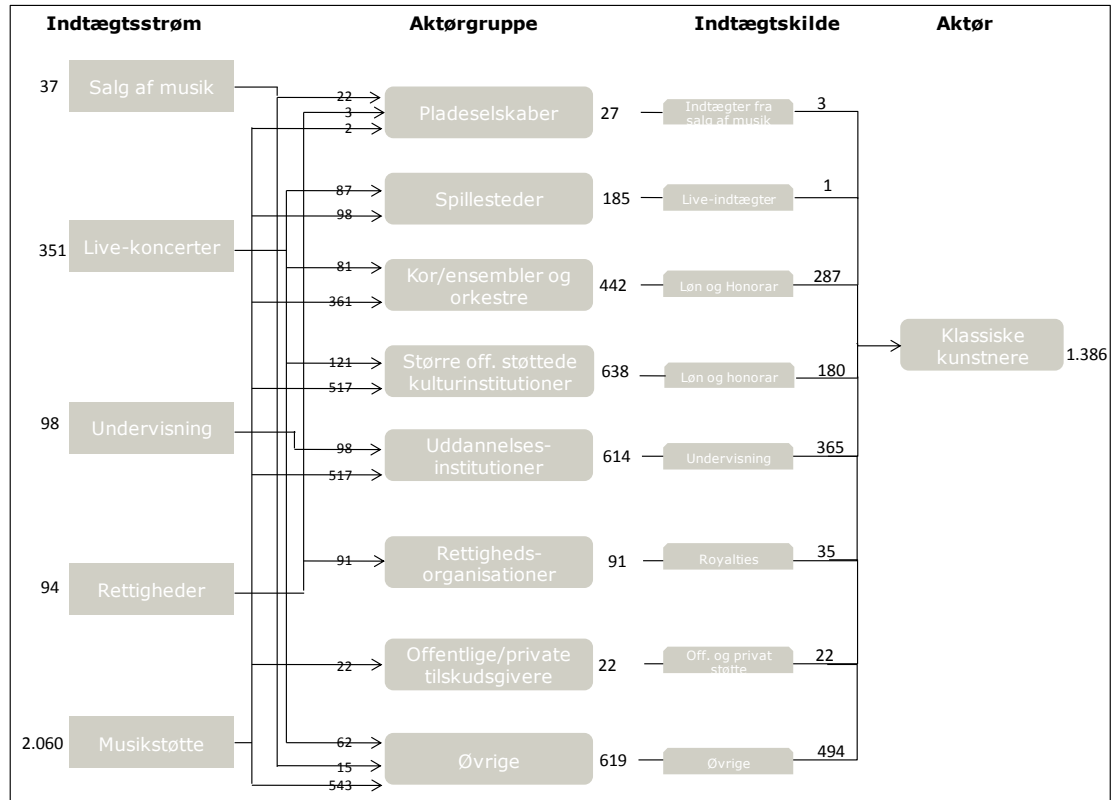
Indtægtsstrøm

Aktørgruppe

Indtægtskilde

Aktør

37 Salg af musik

351 Live-koncerter

98 Undervisning

94 Rettigheder

2.060 Musikstøtte

22
3
2
Pladeselskaber 27

87
98
Spillesteder 185

81
361
Kor/ensembler og orkestre 442

121
517
Større off. støttede kulturinstitutioner 638

98
517
Uddannelsesinstitutioner 614

91
Rettighedsorganisationer 91

22
Offentlige/private tilskudsgivere 22

62
15
543
Øvrige 619

Indtægter fra salg af musik 3

Live-indtægter 1

Løn og Honorar 287

Løn og honorar 180

Undervisning 365

Royalties 35

Off. og privat støtte 22

Øvrige 494

Klassiske kunstnere 1.386